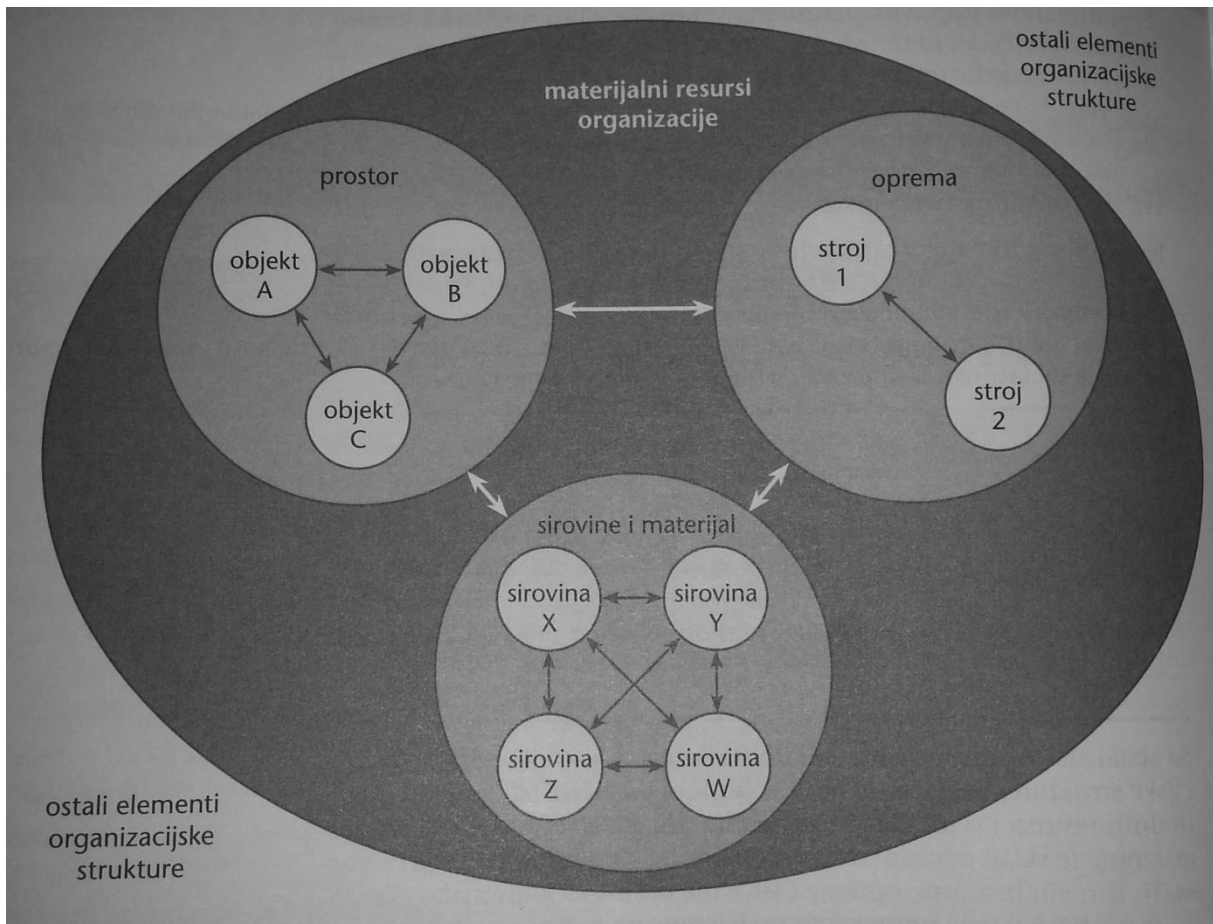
ostali elementi organizacijske strukture

materijalni resursi organizacije

prostor

objekt A

objekt B

objekt C

oprema

stroj 1

stroj 2

sirovine i materijal

sirovina X

sirovina Y

sirovina Z

sirovina W

ostali elementi organizacijske strukture